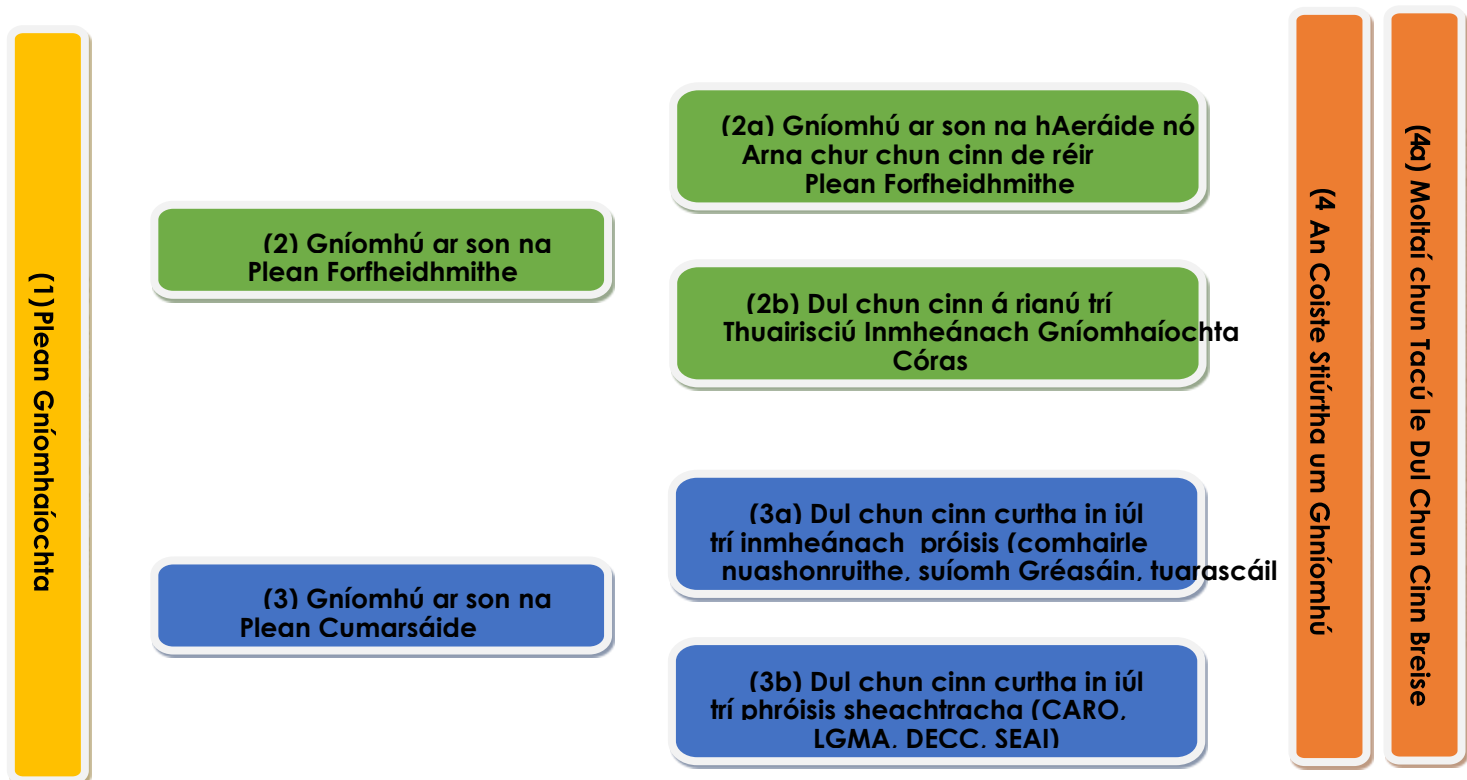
(1)Plean Gníomhaíochta

(2) Gníomhú ar son na Plean Forfheidhmithe

(2a) Gníomhú ar son na hAeráide nó Arna chur chun cinn de réir Plean Forfheidhmithe

(2b) Dul chun cinn á rianú trí Thuairisciú Inmheánach Gníomhaíochta Córas

(3) Gníomhú ar son na Plean Cumarsáide

(3a) Dul chun cinn curtha in iúl trí inmheánach próisis (comhairle nuashonruithe, suíomh Gréasáin, tuarascáil

(3b) Dul chun cinn curtha in iúl trí phróisis sheachtracha (CARO, LGMA, DECC, SEAI)

(4 An Coiste Stiúrtha um Ghníomhú

(4a) Moltaí chun Tacú le Dul Chun Cinn Breise